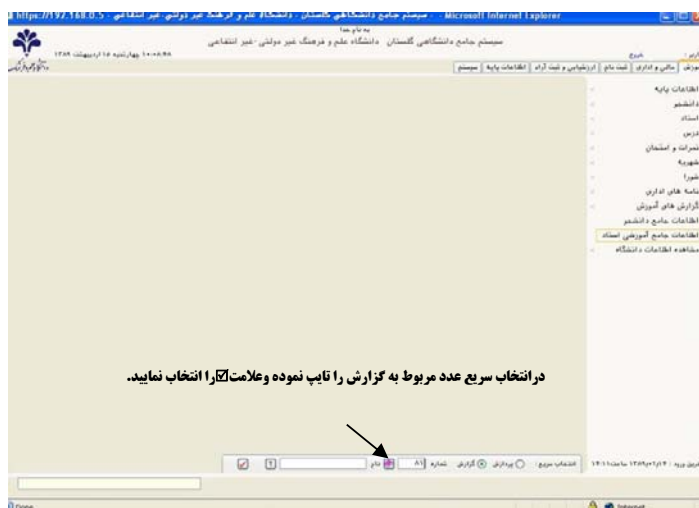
https://192.168.0.5 - سیستم جامع دانشگاهی گلستان - دانشگاه علم و فرهنگ غیر دولتی-غیر انتفاعی - Microsoft Internet Explorer

به نام خدا
سیستم جامع دانشگاهی گلستان دانشگاه علم و فرهنگ غیر دولتی-غیر انتفاعی

۱۰:۰۸:۴۸ چهارشنبه ۱۵ اردیبهشت ۱۳۸۹

کاربر: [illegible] خروج

آموزش | مالی و اداری | ثبت نام | ارزشیابی و ثبت آراء | اطلاعات پایه | سیستم

اطلاعات پایه
دانشجو
استاد
درس
نمرات و امتحان
شهریه
شورا
نامه های اداری
گزارش های آموزش
اطلاعات جامع دانشجو
اطلاعات جامع آموزشی استاد
مشاهده اطلاعات دانشگاه

درانتخاب سریع عدد مربوط به گزارش را تایپ نموده وعلامت☑را انتخاب نمایید.

انتخاب سریع : ○ پردازش ◉ گزارش شماره ۸۱ نام

تاریخ ورود : ۱۳۸۹/۰۲/۱۴ ساعت: ۱۴:۰۱

Done
Internet